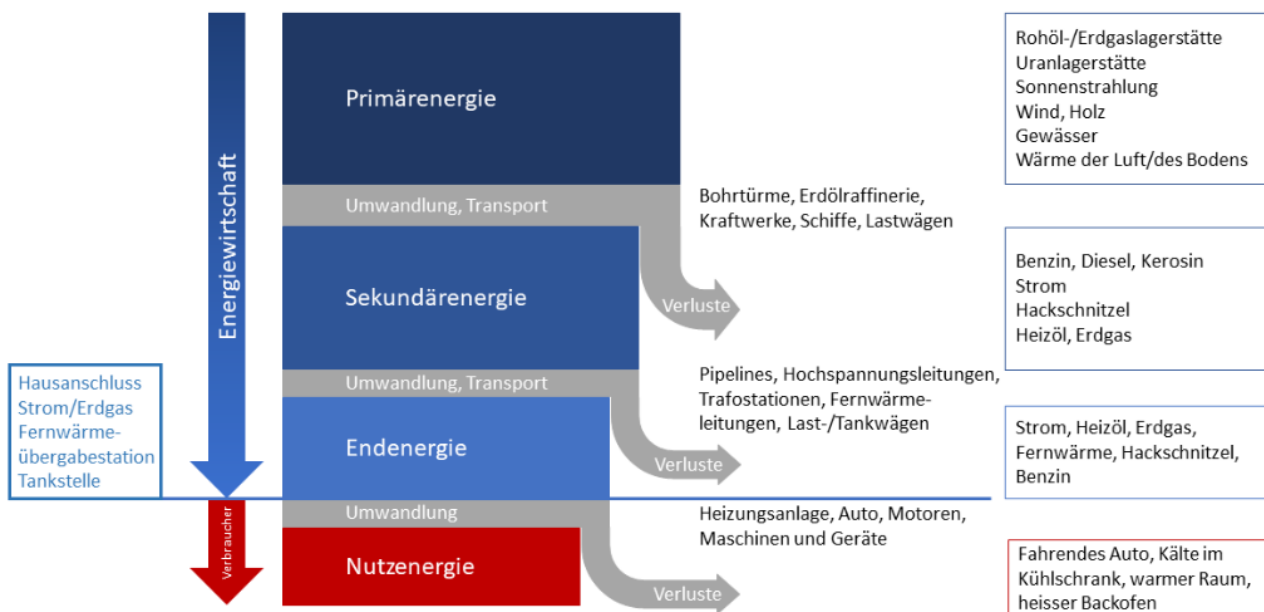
Energiewirtschaft

Primärenergie

Rohöl-/Erdgaslagerstätte
Uranlagerstätte
Sonnenstrahlung
Wind, Holz
Gewässer
Wärme der Luft/des Bodens

Umwandlung, Transport

Bohrtürme, Erdölraffinerie, Kraftwerke, Schiffe, Lastwägen

Sekundärenergie

Verluste

Benzin, Diesel, Kerosin
Strom
Hackschnitzel
Heizöl, Erdgas

Umwandlung, Transport

Pipelines, Hochspannungsleitungen, Trafostationen, Fernwärmeleitungen, Last-/Tankwägen

Hausanschluss
Strom/Erdgas
Fernwärmeübergabestation
Tankstelle

Endenergie

Verluste

Strom, Heizöl, Erdgas, Fernwärme, Hackschnitzel, Benzin

Verbraucher

Umwandlung

Heizungsanlage, Auto, Motoren, Maschinen und Geräte

Nutzenergie

Verluste

Fahrendes Auto, Kälte im Kühlschrank, warmer Raum, heisser Backofen